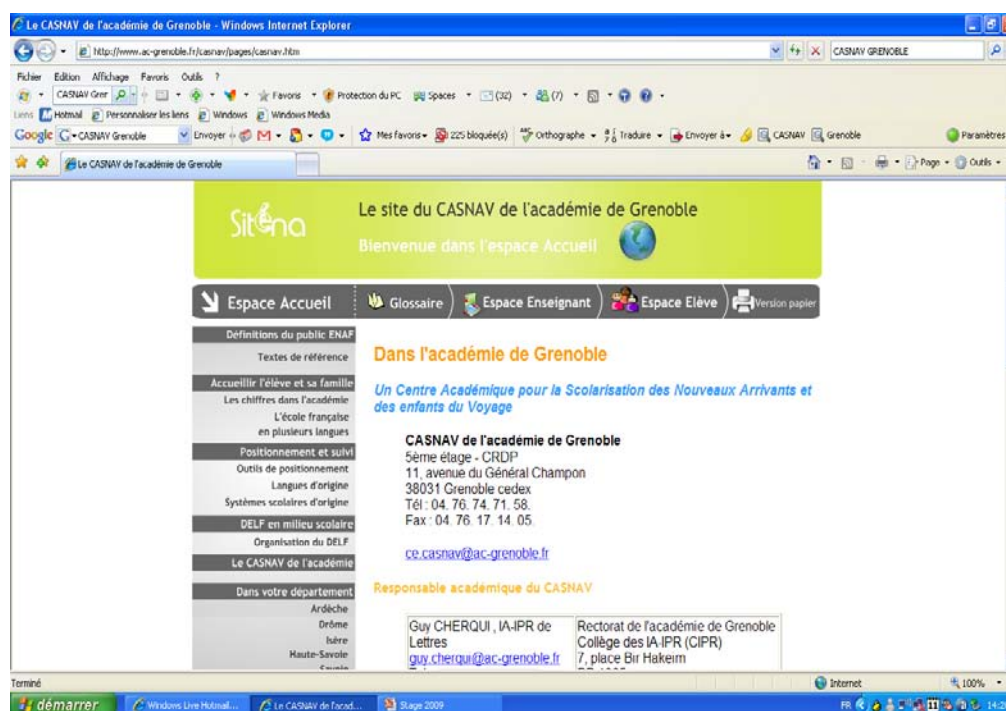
Le CASNAV de l'académie de Grenoble - Windows Internet Explorer

http://www.ac-grenoble.fr/casnav/pages/casnav.htm

CASNAV GRENOBLE

Fichier Edition Affichage Favoris Outils ?

CASNAV Grer

Favoris Protection du PC Spaces (32) (7)

Liens Hotmail Personnaliser les liens Windows Windows Media

Google CASNAV Grenoble Envoyer Mes favoris 225 bloquée(s) Orthographe Traduire Envoyer à CASNAV Grenoble Paramètres

Le CASNAV de l'académie de Grenoble

Page Outils

Sitena

Le site du CASNAV de l'académie de Grenoble

Bienvenue dans l'espace Accueil

Espace Accueil | Glossaire | Espace Enseignant | Espace Elève | Version papier

Définitions du public ENAF
Textes de référence
Accueillir l'élève et sa famille
Les chiffres dans l'académie
L'école française en plusieurs langues
Positionnement et suivi
Outils de positionnement
Langues d'origine
Systèmes scolaires d'origine
DELF en milieu scolaire
Organisation du DELF
Le CASNAV de l'académie
Dans votre département
Ardèche
Drôme
Isère
Haute-Savoie
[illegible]

Dans l'académie de Grenoble

Un Centre Académique pour la Scolarisation des Nouveaux Arrivants et des enfants du Voyage

CASNAV de l'académie de Grenoble
5ème étage - CRDP
11, avenue du Général Champon
38031 Grenoble cedex
Tél : 04. 76. 74. 71. 58.
Fax : 04. 76. 17. 14. 05.

ce.casnav@ac-grenoble.fr

Responsable académique du CASNAV

| Guy CHERQUI , IA-IPR de Lettres guy.cherqui@ac-grenoble.fr | Rectorat de l'académie de Grenoble Collège des IA-IPR (CIPR) 7, place Bir Hakeim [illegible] |
|---|---|

Terminé

Internet

100%

démarrer Windows Live Hotmail... Le CASNAV de l'acad... Stage 2009

FR 14:2